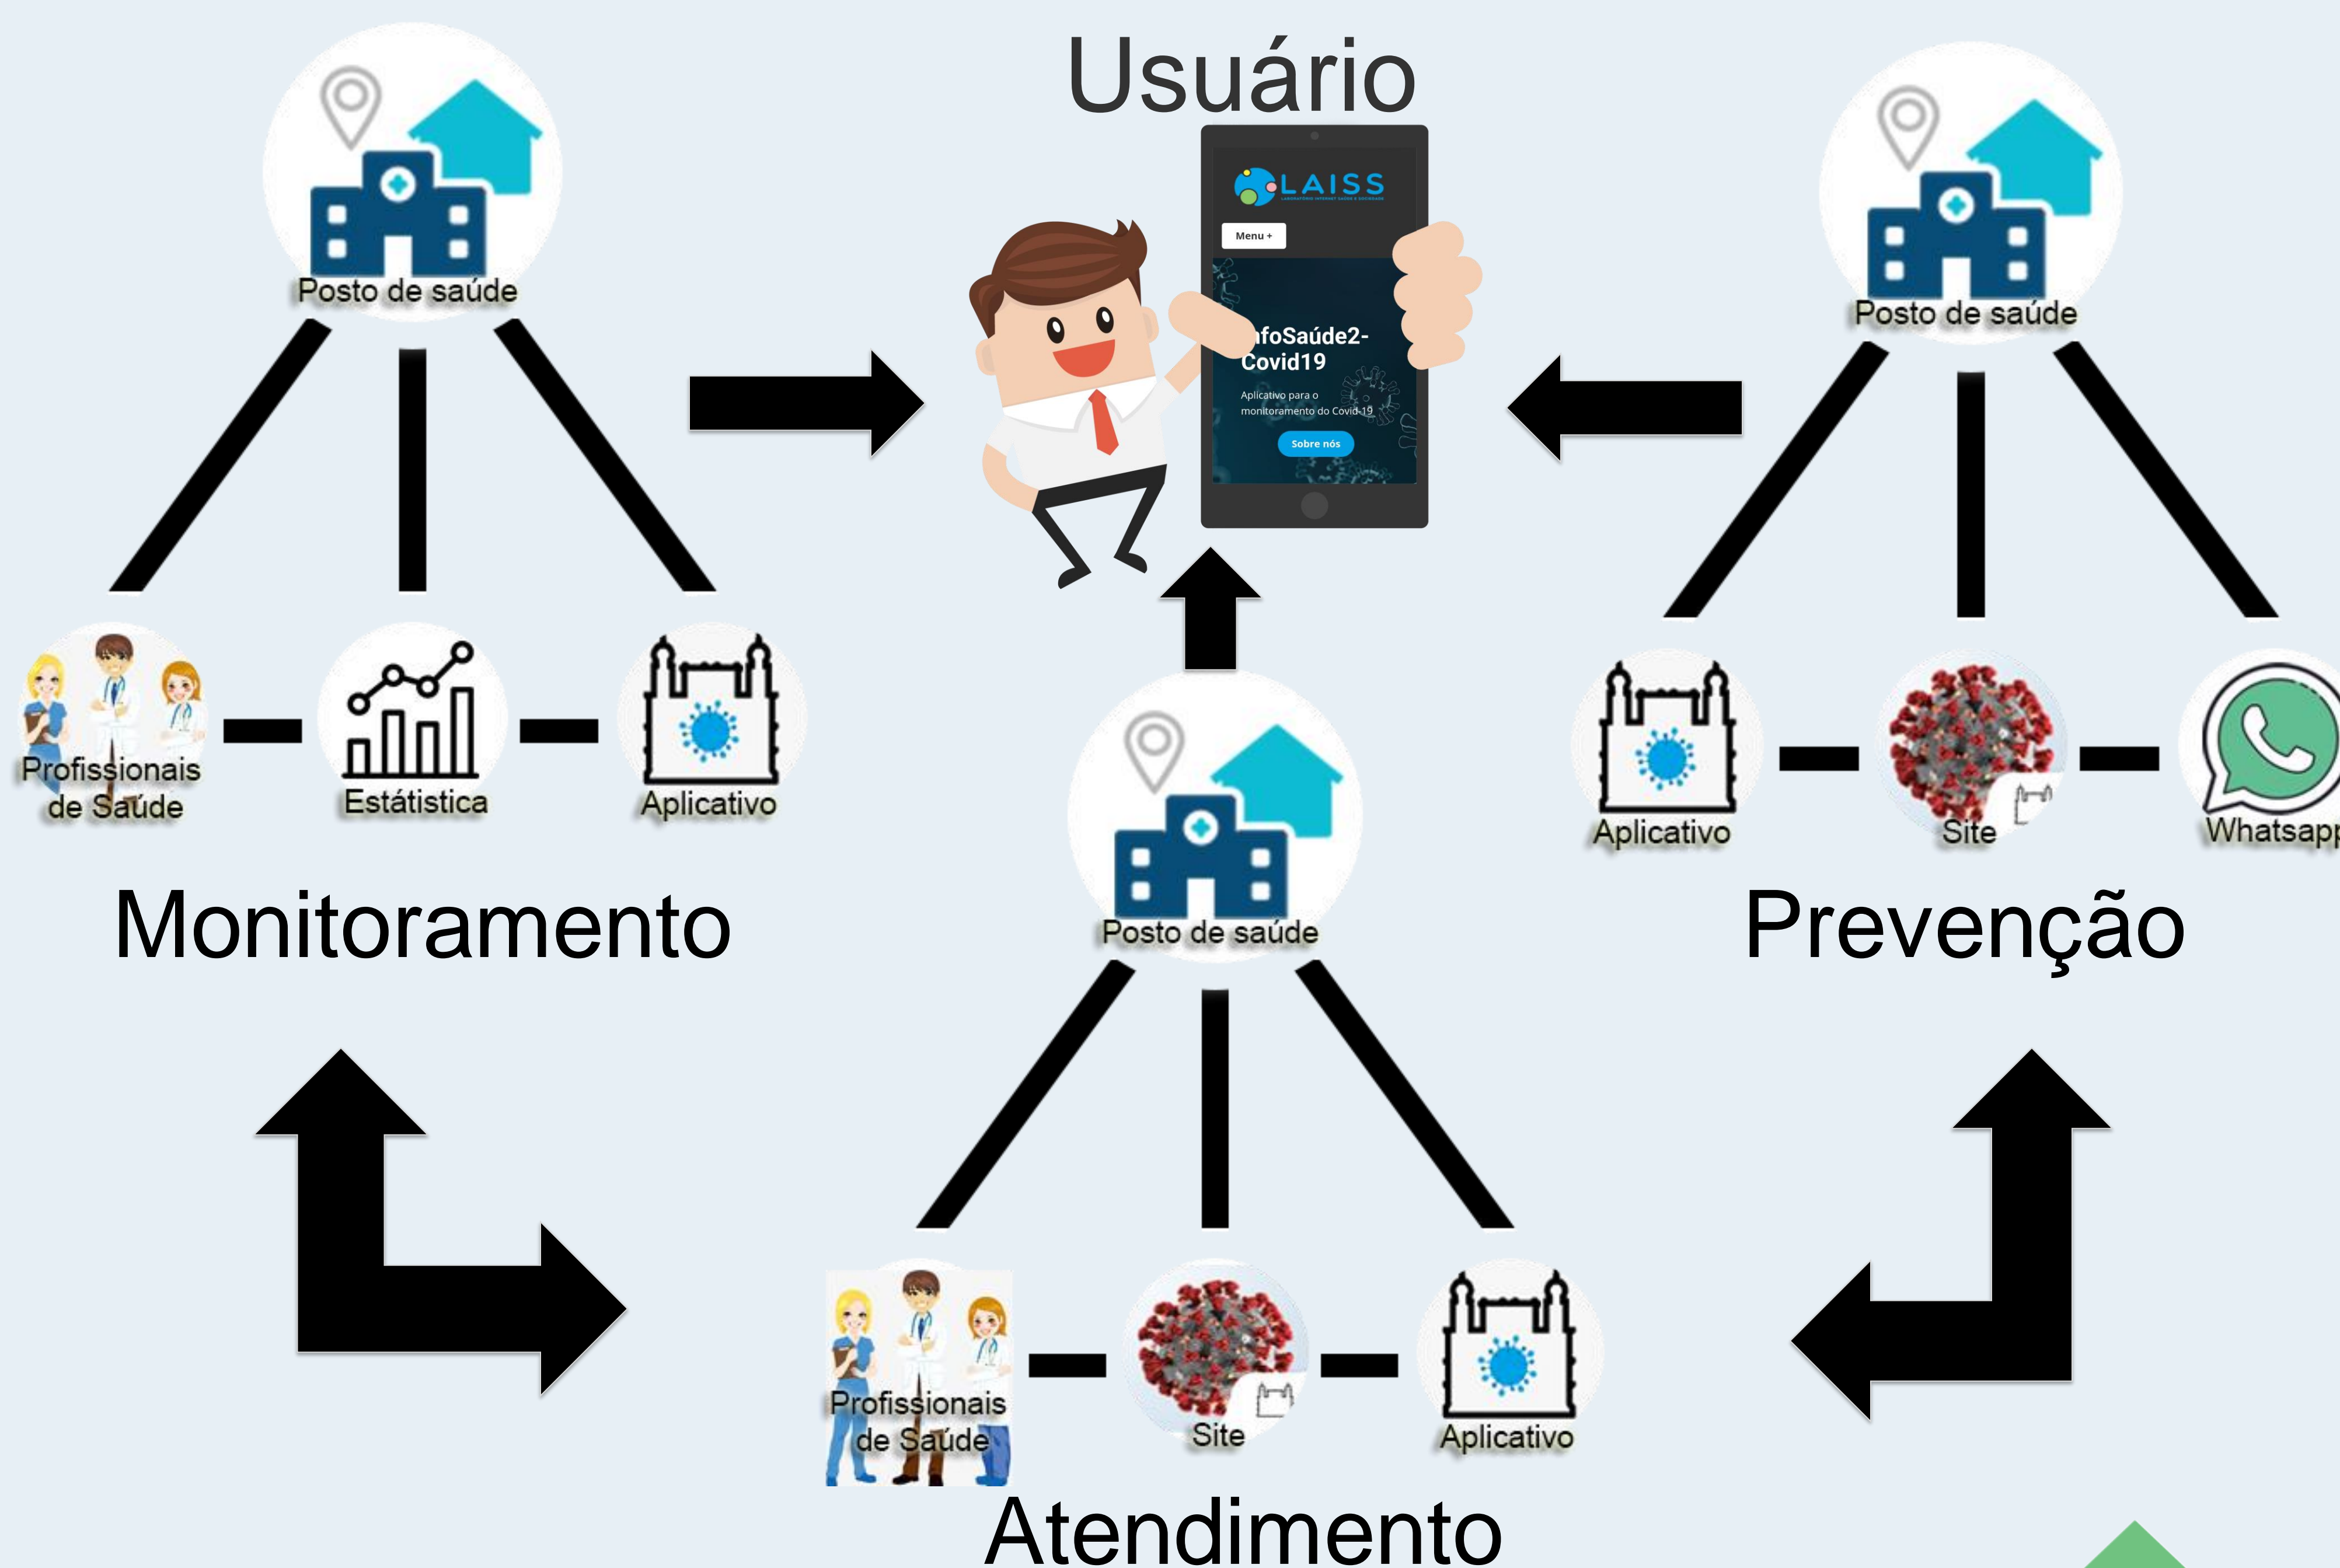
Usuário

LAISS
LABORATÓRIO INTERNET SAÚDE E SOCIEDADE
Menu +
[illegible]foSaúde2-Covid19
Aplicativo para o monitoramento do Covid-19
Sobre nós

Posto de saúde

Profissionais de Saúde
Estátistica
Aplicativo

Monitoramento

Posto de saúde

Aplicativo
Site
Whatsapp

Prevenção

Posto de saúde

Profissionais de Saúde
Site
Aplicativo

Atendimento